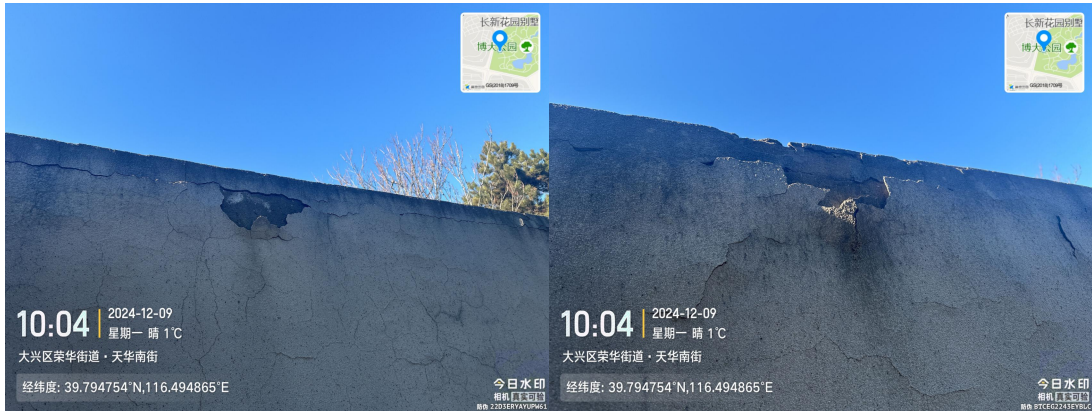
长新花园别墅
博大公园
GS(2018)1709号

10:04
2024-12-09
星期一 晴 1°C
大兴区荣华街道・天华南街
经纬度: 39.794754°N,116.494865°E
今日水印
相机 真实可信
防伪 22D3ERYAYUPW61

长新花园别墅
博大公园
GS(2018)1709号

10:04
2024-12-09
星期一 晴 1°C
大兴区荣华街道・天华南街
经纬度: 39.794754°N,116.494865°E
今日水印
相机 真实可信
防伪 BTCEG2243EYBLC